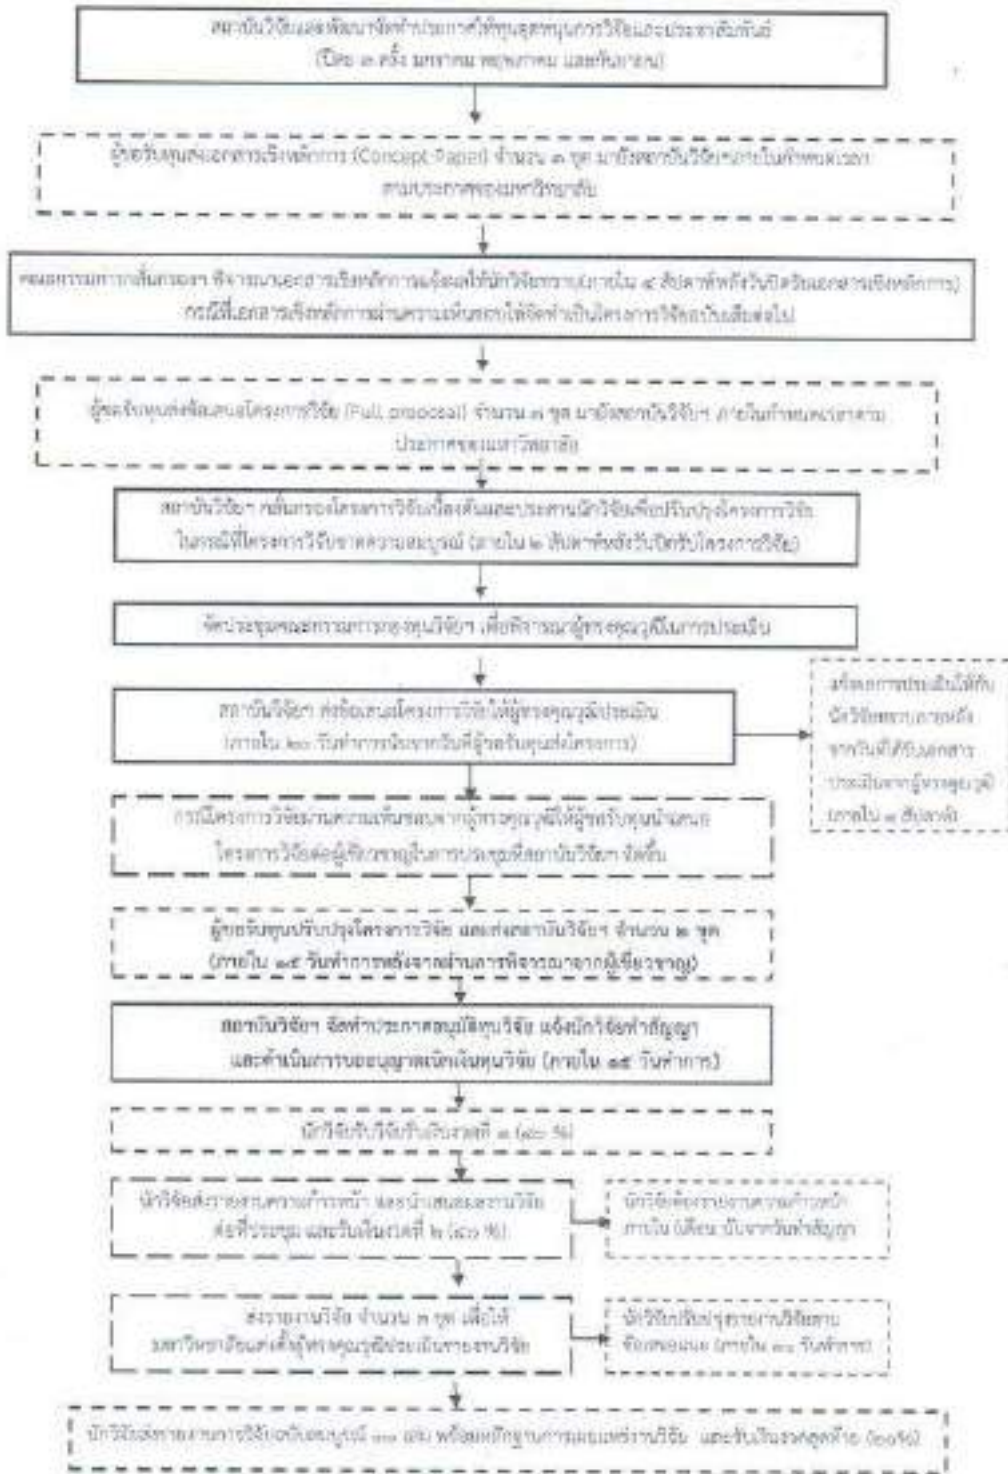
สถาบันวิจัยและพัฒนาจัดทำประกาศให้ทุนสนับสนุนการวิจัยและประชาสัมพันธ์ (ปีละ ๓ ครั้ง มกราคม พฤษภาคม และกันยายน)

ผู้ขอรับทุนส่งเอกสารเชิงหลักการ (Concept Paper) จำนวน ๓ ชุด มายังสถาบันวิจัยฯ ภายในกำหนดเวลาตามประกาศของมหาวิทยาลัย

คณะกรรมการกลั่นกรองฯ พิจารณาเอกสารเชิงหลักการแล้วแจ้งให้นักวิจัยทราบ (ภายใน ๔ สัปดาห์หลังวันปิดรับเอกสารเชิงหลักการ) กรณีที่เอกสารเชิงหลักการผ่านความเห็นชอบให้จัดทำเป็นโครงการวิจัยฉบับเต็มต่อไป

ผู้ขอรับทุนส่งข้อเสนอโครงการวิจัย (Full proposal) จำนวน ๓ ชุด มายังสถาบันวิจัยฯ ภายในกำหนดเวลาตามประกาศของมหาวิทยาลัย

สถาบันวิจัยฯ กลั่นกรองโครงการวิจัยเบื้องต้นและประสานนักวิจัยเพื่อปรับปรุงโครงการวิจัย ในกรณีที่โครงการวิจัยขาดความสมบูรณ์ (ภายใน ๒ สัปดาห์หลังวันปิดรับโครงการวิจัย)

จัดประชุมคณะกรรมการทุนวิจัยฯ เพื่อพิจารณาผู้ทรงคุณวุฒิในการประเมิน

สถาบันวิจัยฯ ส่งข้อเสนอโครงการวิจัยให้ผู้ทรงคุณวุฒิประเมิน (ภายใน ๒๐ วันทำการนับจากวันที่ผู้ขอรับทุนส่งโครงการ)

แจ้งผลการประเมินให้กับนักวิจัยทราบ ภายหลังจากวันที่ได้รับเอกสารประเมินจากผู้ทรงคุณวุฒิ (ภายใน ๑ สัปดาห์)

กรณีโครงการวิจัยผ่านความเห็นชอบจากผู้ทรงคุณวุฒิให้ผู้ขอรับทุนนำเสนอโครงการวิจัยต่อผู้เชี่ยวชาญในการประชุมที่สถาบันวิจัยฯ จัดขึ้น

ผู้ขอรับทุนปรับปรุงโครงการวิจัย และส่งสถาบันวิจัยฯ จำนวน ๒ ชุด (ภายใน ๑๕ วันทำการหลังจากผ่านการพิจารณาจากผู้เชี่ยวชาญ)

สถาบันวิจัยฯ จัดทำประกาศอนุมัติทุนวิจัย แจ้งนักวิจัยทำสัญญา และดำเนินการขออนุญาตเบิกเงินทุนวิจัย (ภายใน ๑๕ วันทำการ)

นักวิจัยรับเงินงวดที่ ๑ (๔๐ %)

นักวิจัยส่งรายงานความก้าวหน้า และนำเสนอผลงานวิจัยต่อที่ประชุม และรับเงินงวดที่ ๒ (๔๐ %)

นักวิจัยต้องรายงานความก้าวหน้าภายใน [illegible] เดือน นับจากวันทำสัญญา

ส่งรายงานวิจัย จำนวน ๓ ชุด เพื่อให้มหาวิทยาลัยส่งให้ผู้ทรงคุณวุฒิประเมินรายงานวิจัย

นักวิจัยปรับปรุงรายงานวิจัยตามข้อเสนอแนะ (ภายใน ๓๐ วันทำการ)

นักวิจัยส่งรายงานการวิจัยฉบับสมบูรณ์ ๓๓ เล่ม พร้อมหลักฐานการเผยแพร่งานวิจัย และรับเงินงวดสุดท้าย (๒๐%)